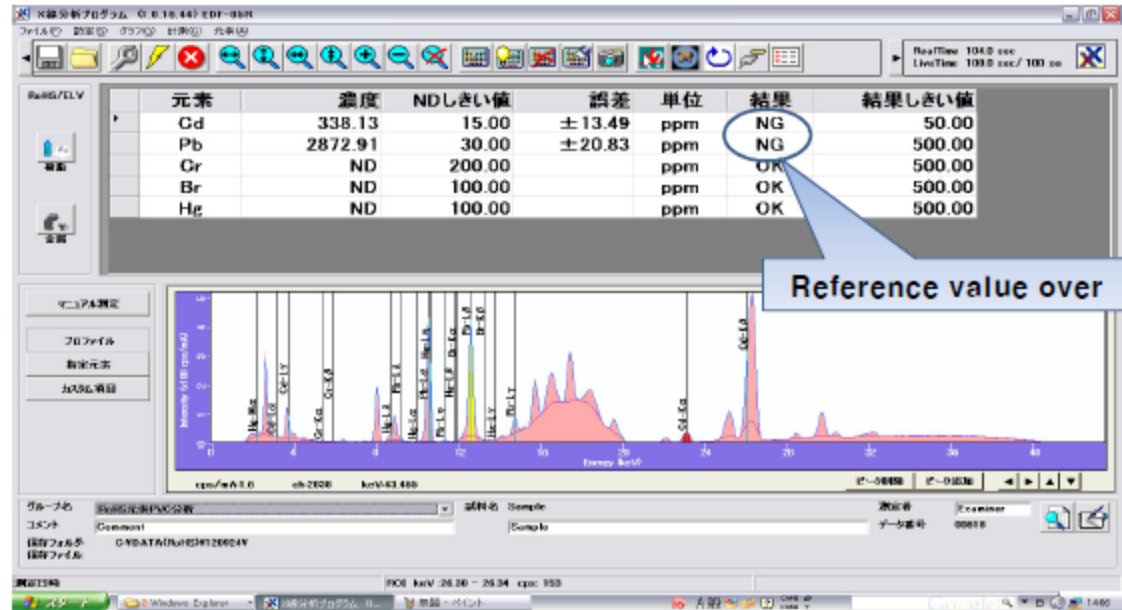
X線分析プログラム EDF-05R
ファイル(F) 設定(S) グラフ(G) 計測(M) 元素(H)

RealTime 104.0 sec
LiveTime 100.0 sec/ 100 sec

RoHS/ELV

| | 元素 | 濃度 | NDしきい値 | 誤差 | 単位 | 結果 | 結果しきい値 |
|---|---|---|---|---|---|---|---|
| ▸ | Cd | 338.13 | 15.00 | ±13.49 | ppm | NG | 50.00 |
| | Pb | 2872.91 | 30.00 | ±20.83 | ppm | NG | 500.00 |
| | Cr | ND | 200.00 | | ppm | OK | 500.00 |
| | Br | ND | 100.00 | | ppm | OK | 500.00 |
| | Hg | ND | 100.00 | | ppm | OK | 500.00 |

Reference value over

マニュアル測定
プロファイル
指定元素
カスタム項目

Cd-Kα
Energy (keV)
cps/mA:1.6 ch:2030 keV:43.460
ピーク削除 ピーク追加

グループ名 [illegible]
コメント Comment
保存フォルダ C:\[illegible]
保存ファイル
試料名 Sample
Sample
測定者 Examiner
データ番号 00818

ROI keV 26.30 - 26.34 cps: 153

スタート Windows Explorer X線分析プログラム 無題 - ペイント